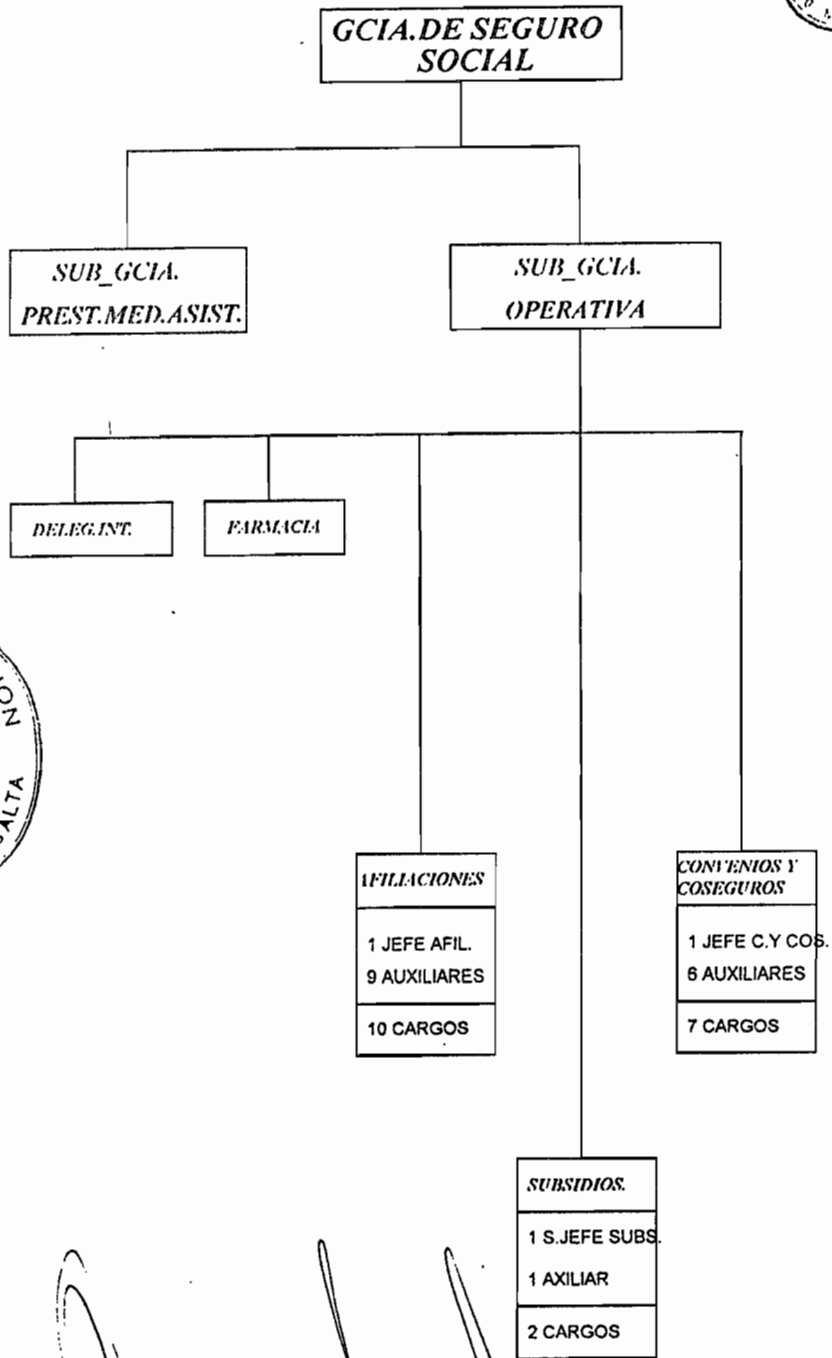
GCIA.DE SEGURO SOCIAL

SUB_GCIA. PREST.MED.ASIST.

SUB_GCIA. OPERATIVA

DELEG.INT.

FARMACIA

AFILIACIONES

1 JEFE AFIL.
9 AUXILIARES

10 CARGOS

CONVENIOS Y COSEGUROS

1 JEFE C.Y COS.
6 AUXILIARES

7 CARGOS

SUBSIDIOS.

1 S.JEFE SUBS.
1 AXILIAR

2 CARGOS

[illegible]ALTA

NO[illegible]